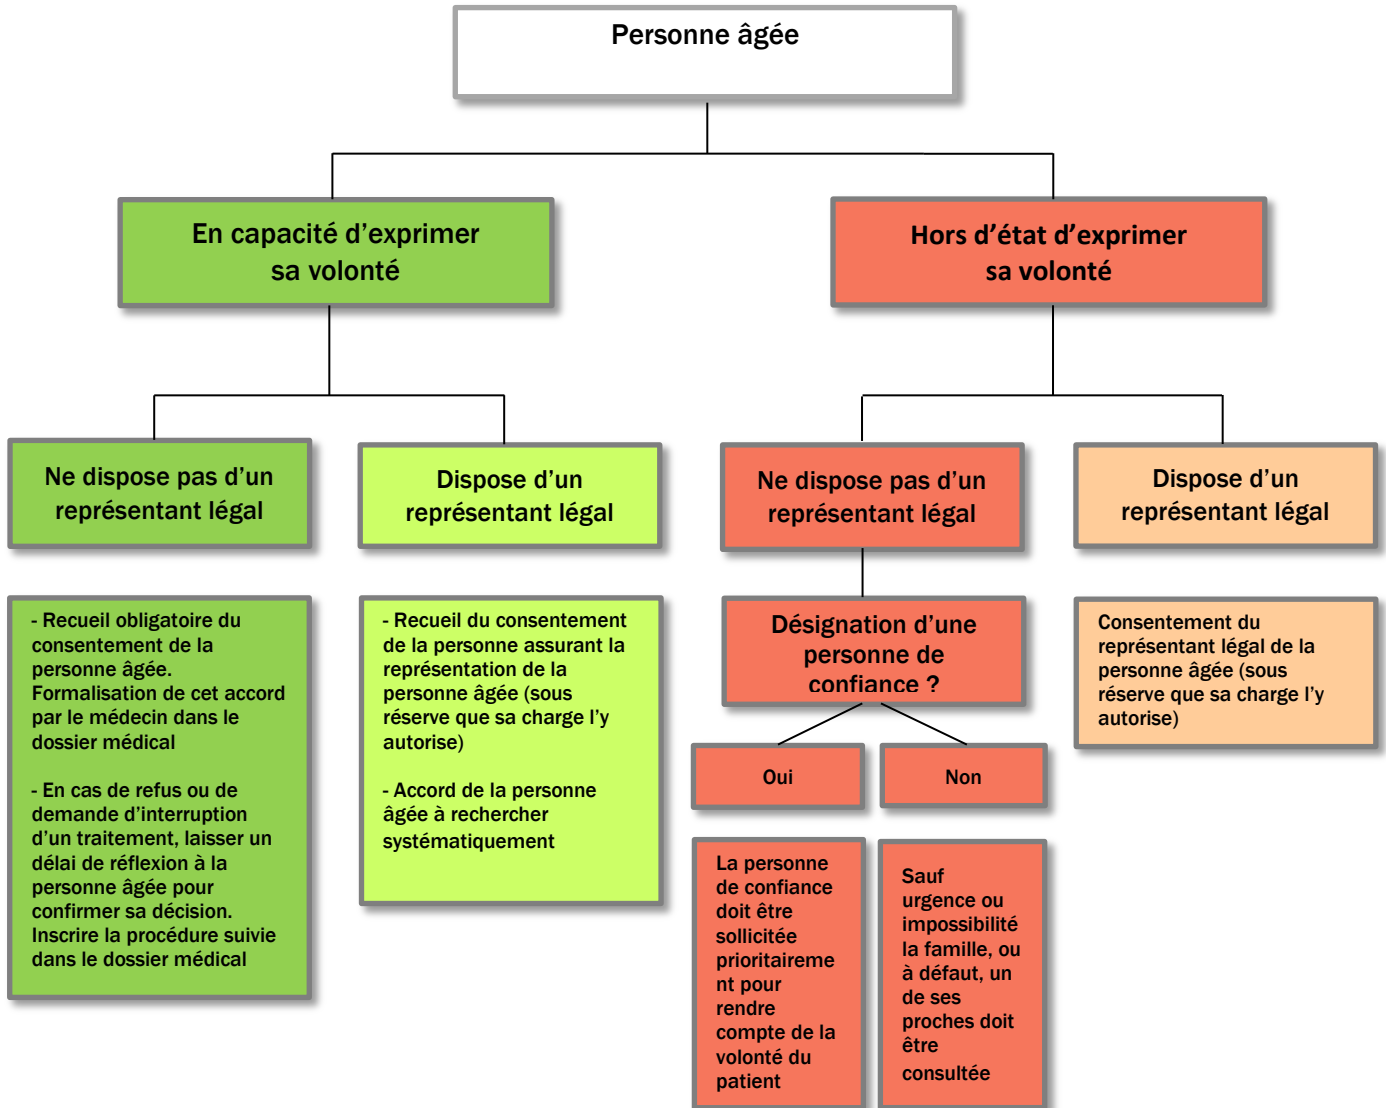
Personne âgée

En capacité d'exprimer sa volonté

Hors d'état d'exprimer sa volonté

Ne dispose pas d'un représentant légal

Dispose d'un représentant légal

Ne dispose pas d'un représentant légal

Dispose d'un représentant légal

- Recueil obligatoire du consentement de la personne âgée. Formalisation de cet accord par le médecin dans le dossier médical

- En cas de refus ou de demande d'interruption d'un traitement, laisser un délai de réflexion à la personne âgée pour confirmer sa décision. Inscrire la procédure suivie dans le dossier médical

- Recueil du consentement de la personne assurant la représentation de la personne âgée (sous réserve que sa charge l'y autorise)

- Accord de la personne âgée à rechercher systématiquement

Désignation d'une personne de confiance ?

Oui

Non

La personne de confiance doit être sollicitée prioritairement pour rendre compte de la volonté du patient

Sauf urgence ou impossibilité la famille, ou à défaut, un de ses proches doit être consultée

Consentement du représentant légal de la personne âgée (sous réserve que sa charge l'y autorise)